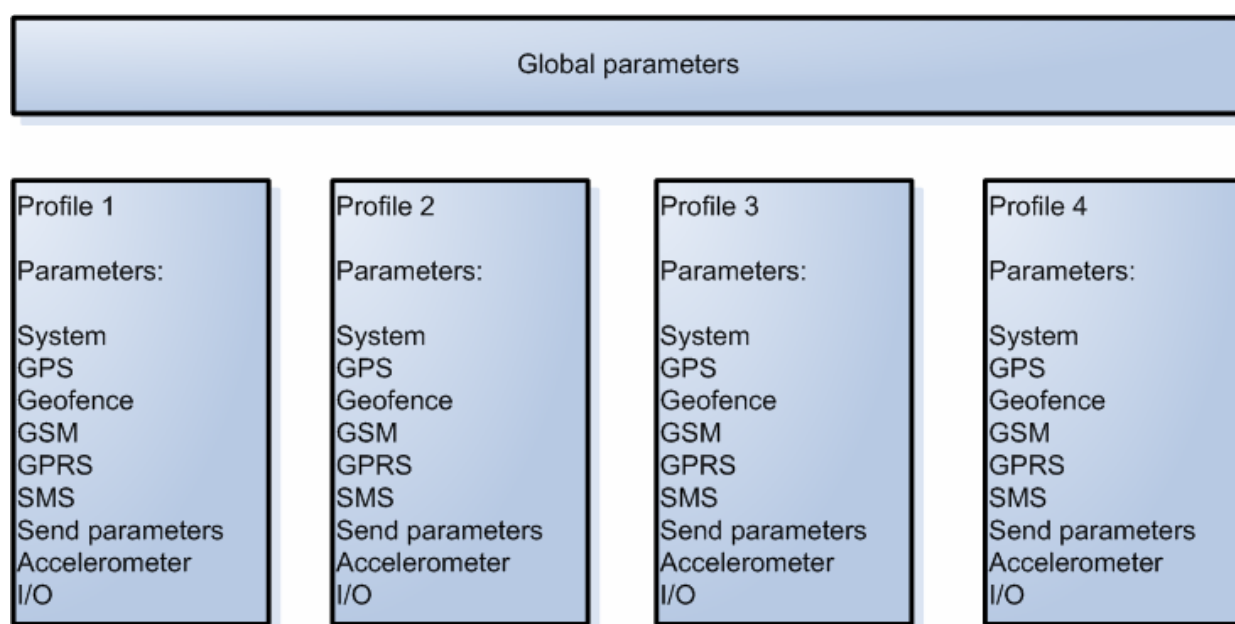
Global parameters

Profile 1

Parameters:

System
GPS
Geofence
GSM
GPRS
SMS
Send parameters
Accelerometer
I/O

Profile 2

Parameters:

System
GPS
Geofence
GSM
GPRS
SMS
Send parameters
Accelerometer
I/O

Profile 3

Parameters:

System
GPS
Geofence
GSM
GPRS
SMS
Send parameters
Accelerometer
I/O

Profile 4

Parameters:

System
GPS
Geofence
GSM
GPRS
SMS
Send parameters
Accelerometer
I/O